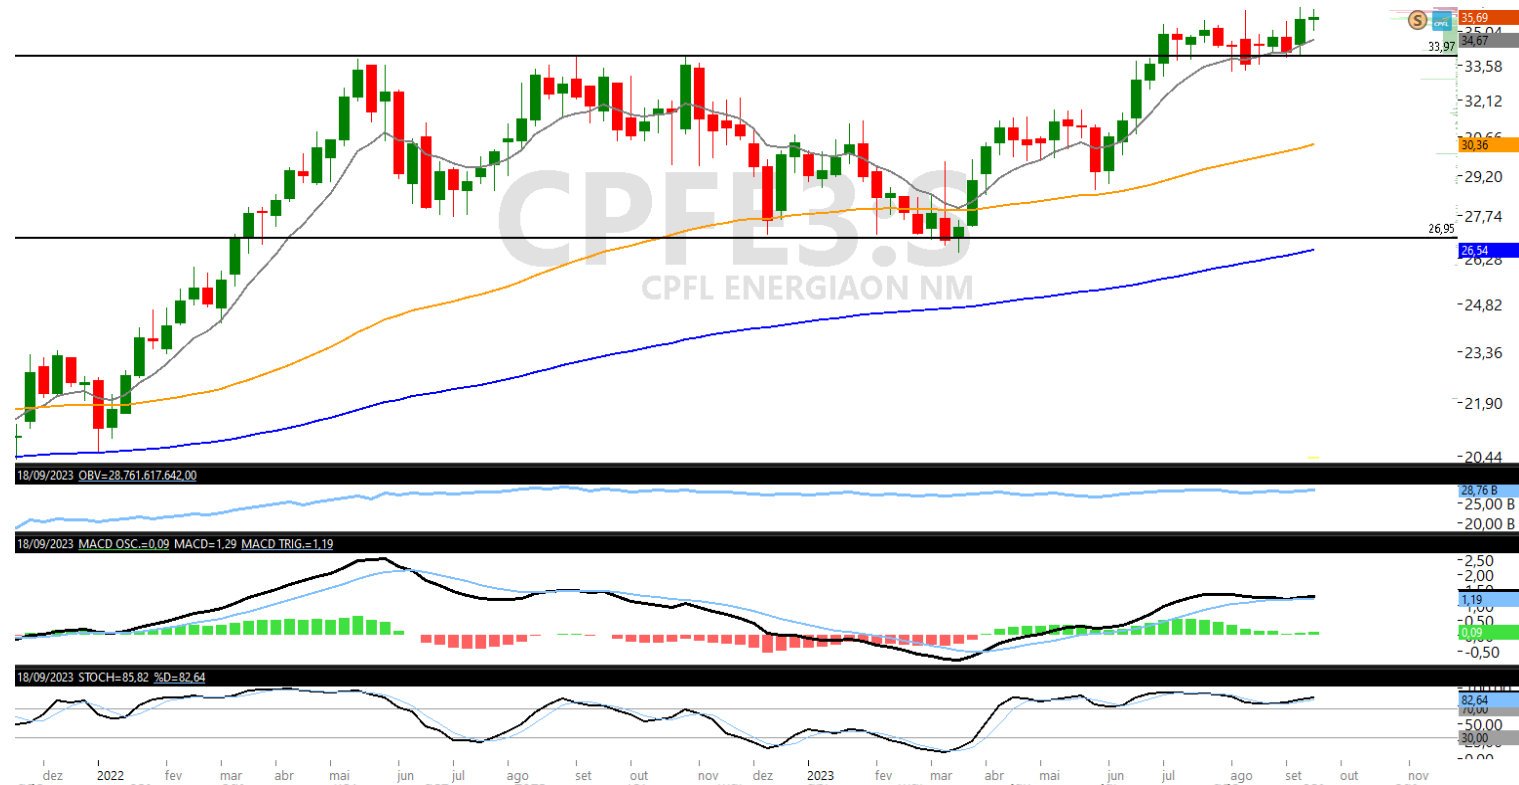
CPFE3.S
CPFL ENERGIAON NM

35,69
35,04
34,67
33,97
33,58
32,12
30,66
30,36
29,20
27,74
26,95
26,54
26,28
24,82
23,36
21,90
20,44

18/09/2023 OBV=28.761.617.642,00
28,76 B
25,00 B
20,00 B

18/09/2023 MACD OSC.=0,09 MACD=1,29 MACD TRIG.=1,19
2,50
2,00
1,19
1,00
0,50
0,09
-0,50

18/09/2023 STOCH=85,82 %D=82,64
82,64
70,00
50,00
30,00
0,00

dez 2022 fev mar abr mai jun jul ago set out nov dez 2023 fev mar abr mai jun jul ago set out nov